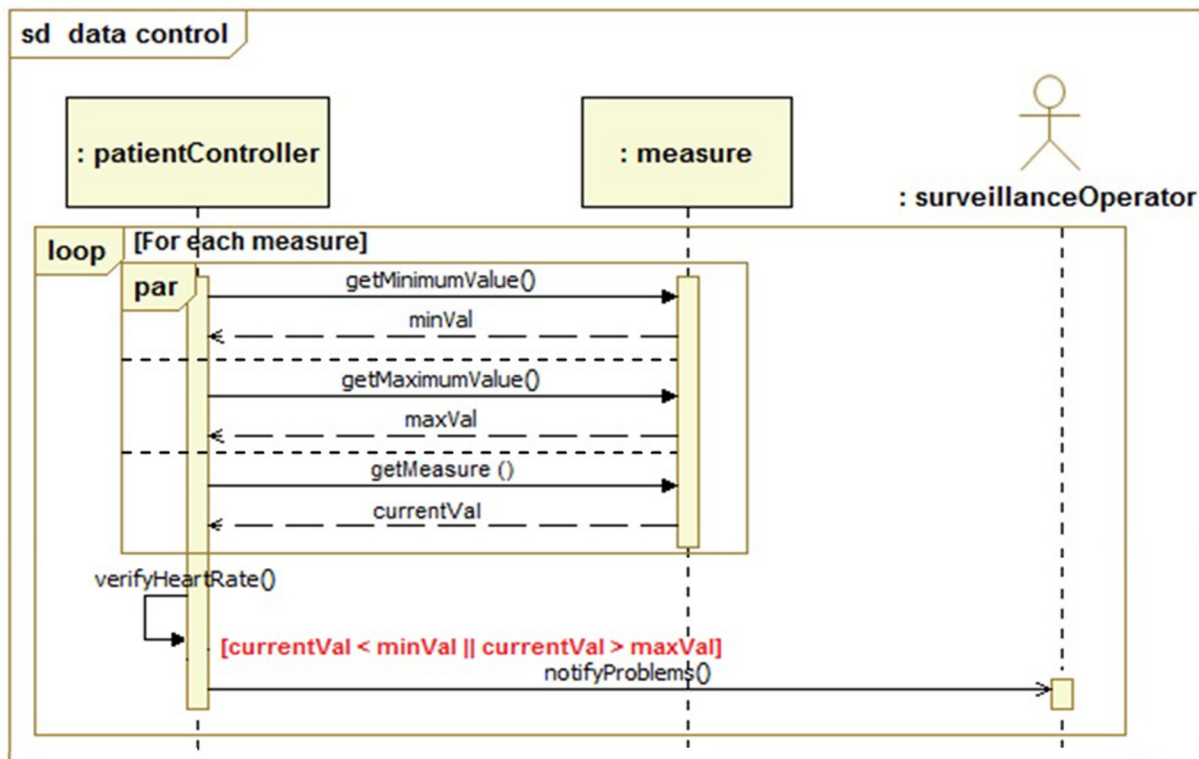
sd data control

: patientController

: measure

: surveillanceOperator

loop [For each measure]

par

getMinimumValue()

minVal

getMaximumValue()

maxVal

getMeasure ()

currentVal

verifyHeartRate()

[currentVal < minVal || currentVal > maxVal]

notifyProblems()